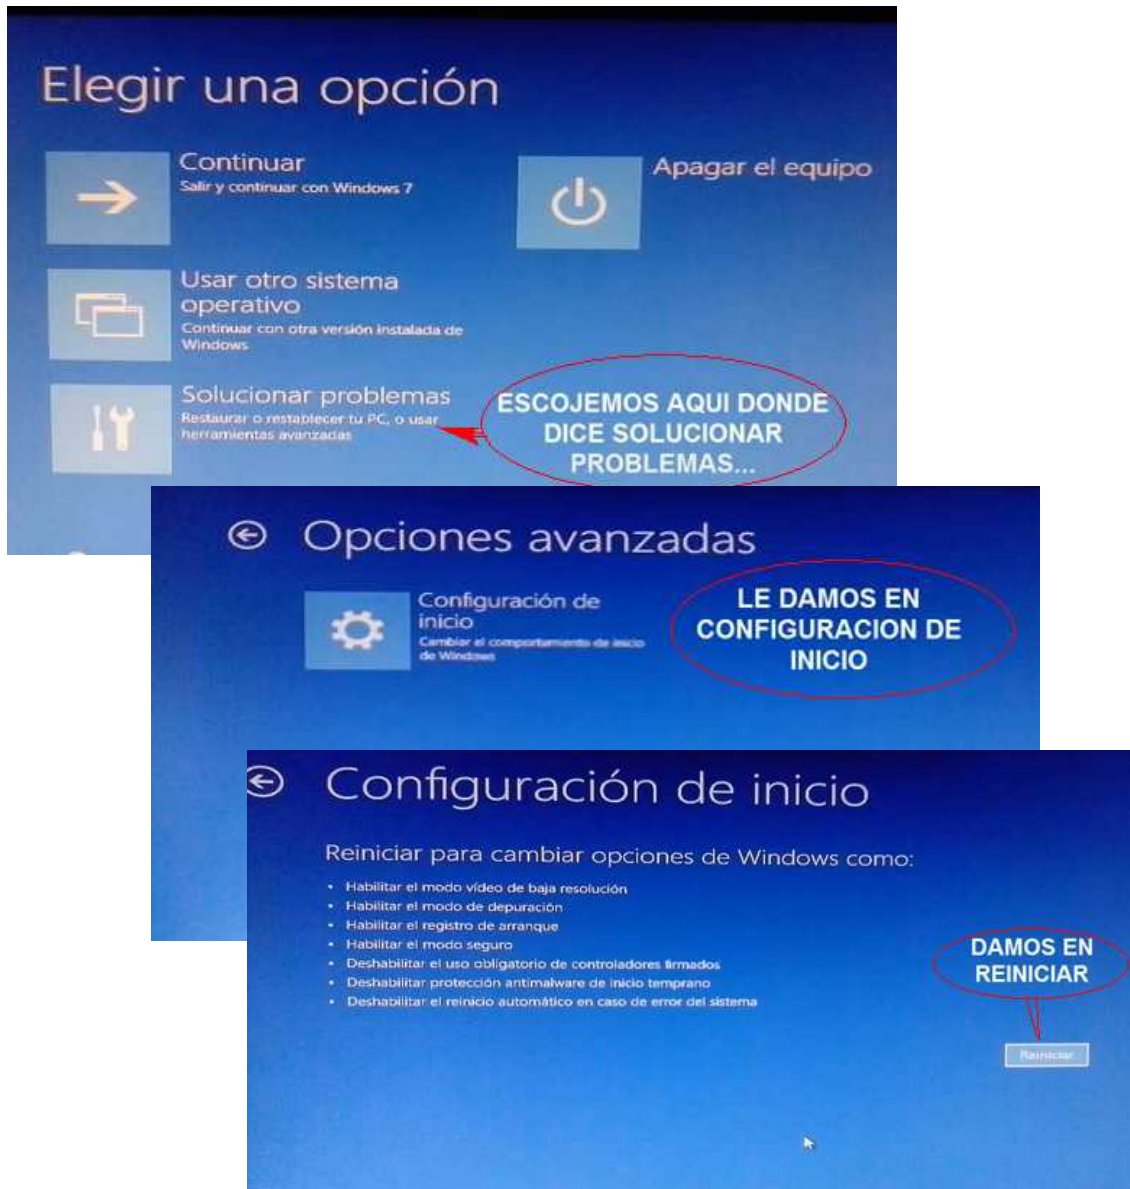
Elegir una opción

Continuar
Salir y continuar con Windows 7

Apagar el equipo

Usar otro sistema operativo
Continuar con otra versión instalada de Windows

Solucionar problemas
Restaurar o restablecer tu PC, o usar herramientas avanzadas

ESCOJEMOS AQUI DONDE DICE SOLUCIONAR PROBLEMAS...

Opciones avanzadas

Configuración de inicio
Cambiar el comportamiento de inicio de Windows

LE DAMOS EN CONFIGURACION DE INICIO

Configuración de inicio

Reiniciar para cambiar opciones de Windows como:
• Habilitar el modo vídeo de baja resolución
• Habilitar el modo de depuración
• Habilitar el registro de arranque
• Habilitar el modo seguro
• Deshabilitar el uso obligatorio de controladores firmados
• Deshabilitar protección antimalware de inicio temprano
• Deshabilitar el reinicio automático en caso de error del sistema

DAMOS EN REINICIAR

Reiniciar